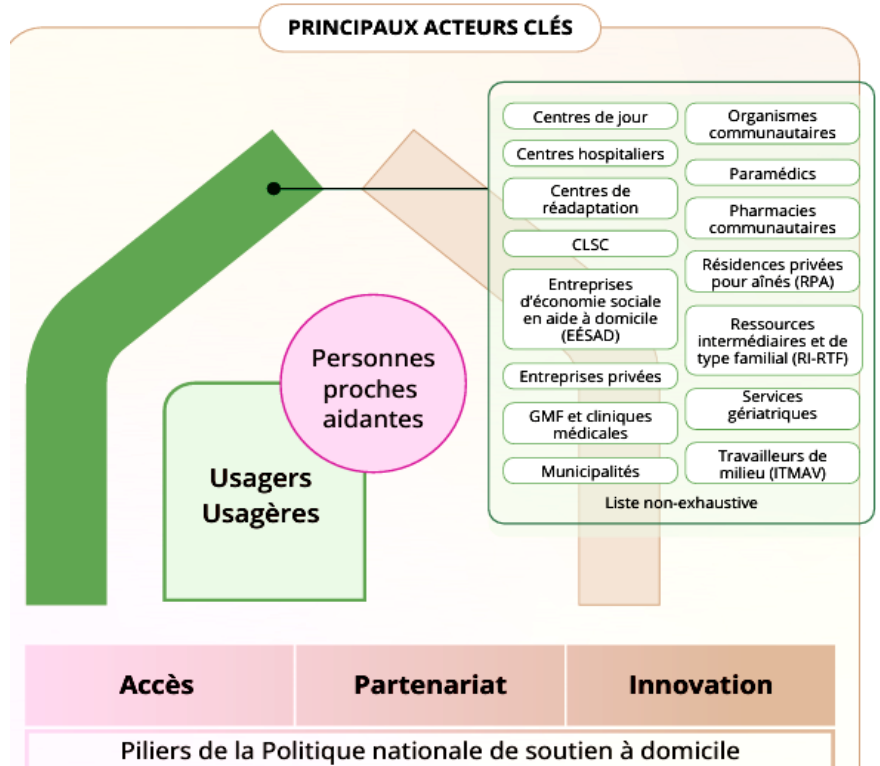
PRINCIPAUX ACTEURS CLÉS

Centres de jour
Centres hospitaliers
Centres de réadaptation
CLSC
Entreprises d'économie sociale en aide à domicile (EÉSAD)
Entreprises privées
GMF et cliniques médicales
Municipalités

Organismes communautaires
Paramédics
Pharmacies communautaires
Résidences privées pour aînés (RPA)
Ressources intermédiaires et de type familial (RI-RTF)
Services gériatriques
Travailleurs de milieu (ITMAV)

Liste non-exhaustive

Personnes proches aidantes

Usagers
Usagères

| Accès | Partenariat | Innovation |
|---|---|---|

Piliers de la Politique nationale de soutien à domicile